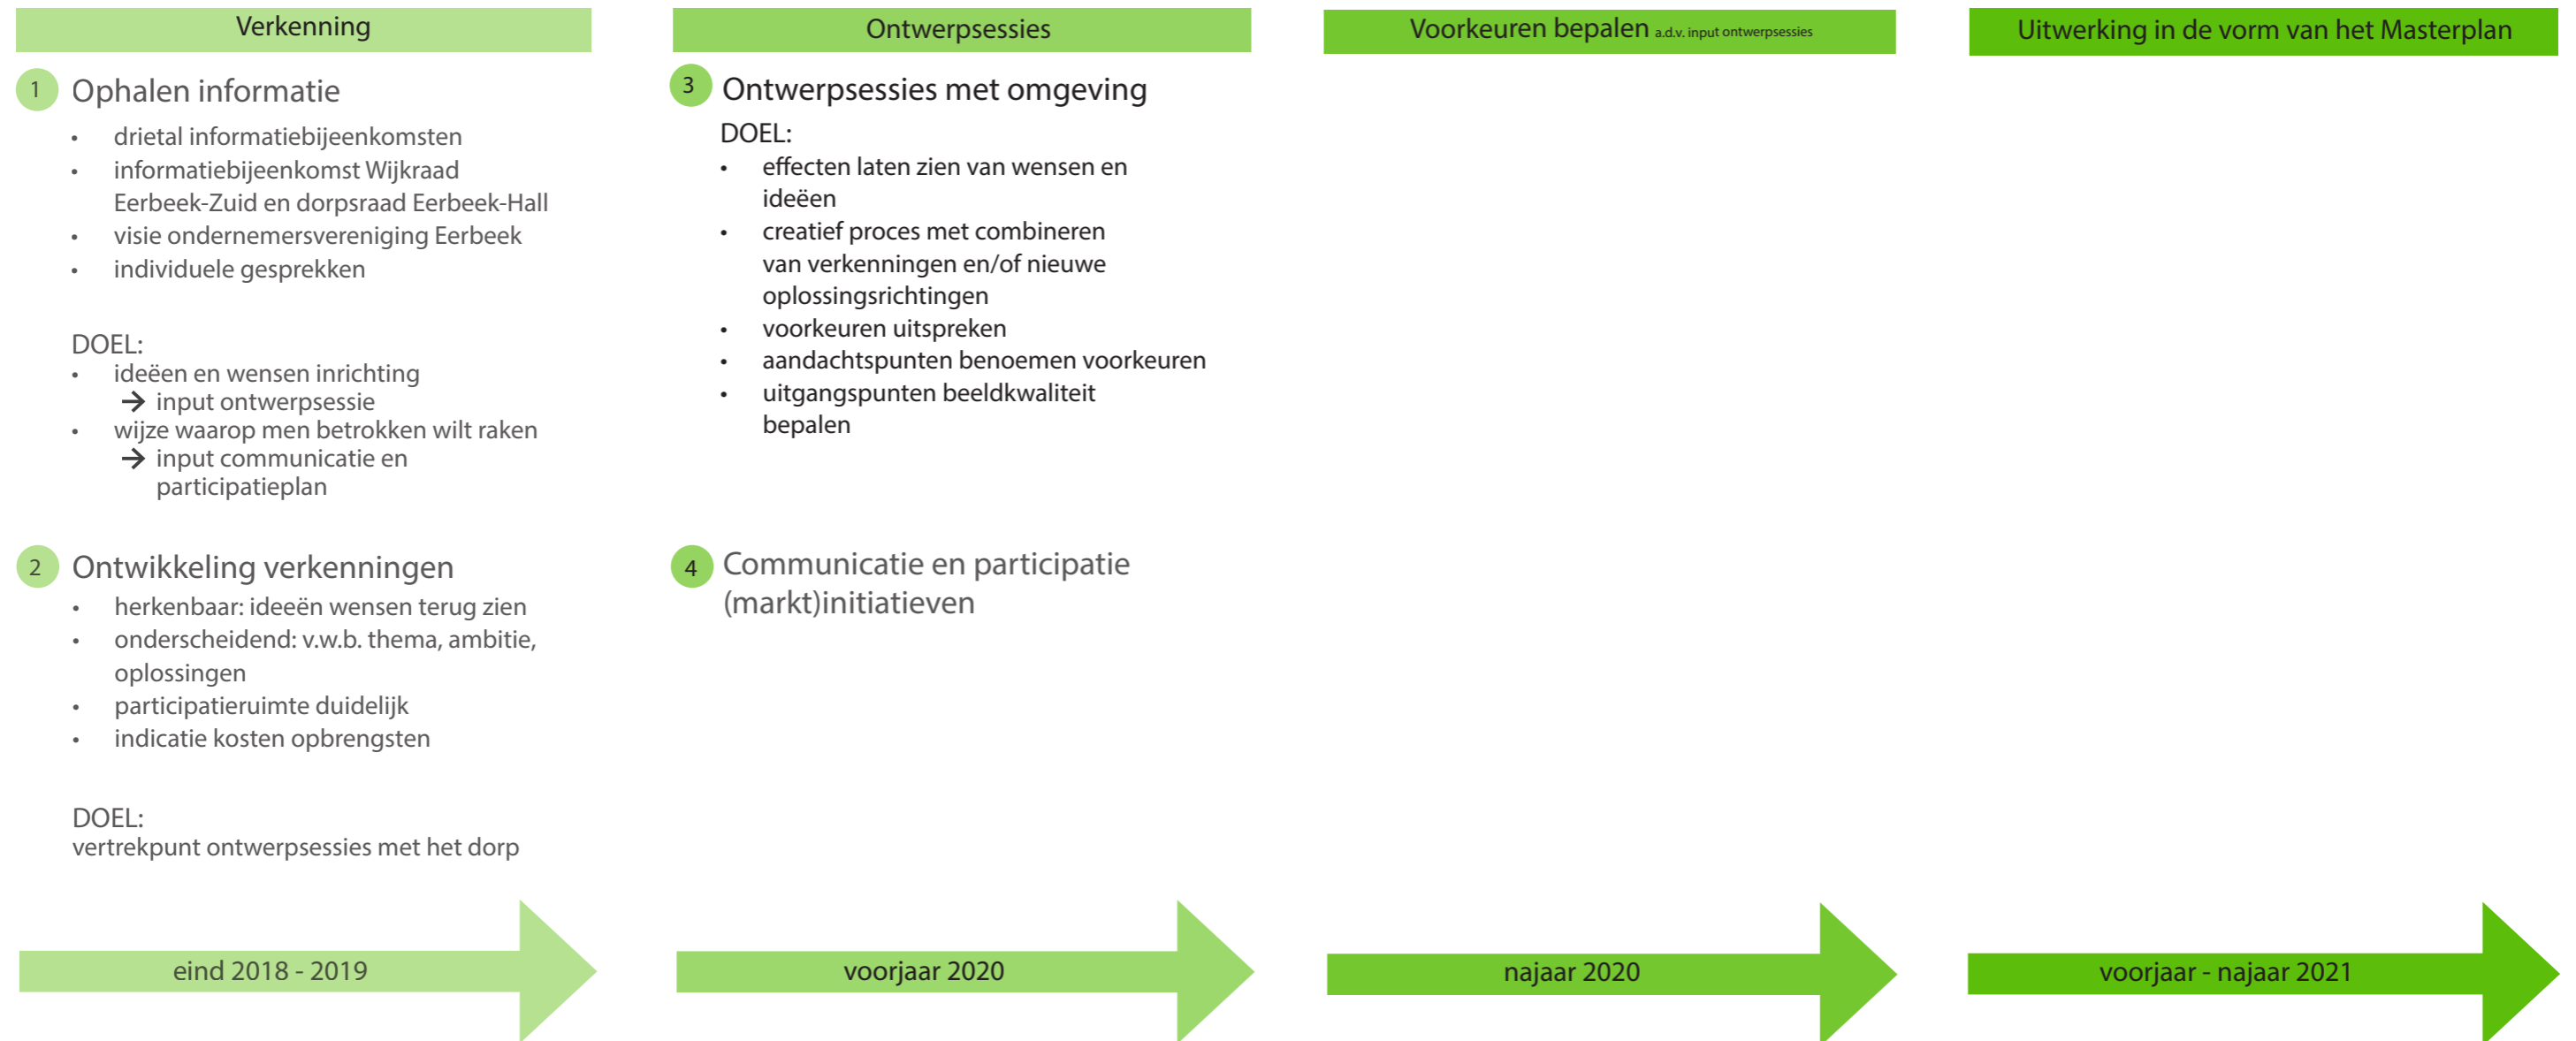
Verkenning

1 Ophalen informatie

- drietal informatiebijeenkomsten
- informatiebijeenkomst Wijkraad Eerbeek-Zuid en dorpsraad Eerbeek-Hall
- visie ondernemersvereniging Eerbeek
- individuele gesprekken

DOEL:
- ideëen en wensen inrichting → input ontwerpsessie
- wijze waarop men betrokken wilt raken → input communicatie en participatieplan

2 Ontwikkeling verkenningen

- herkenbaar: ideeën wensen terug zien
- onderscheidend: v.w.b. thema, ambitie, oplossingen
- participatieruimte duidelijk
- indicatie kosten opbrengsten

DOEL:
vertrekpunt ontwerpsessies met het dorp

eind 2018 - 2019

Ontwerpsessies

3 Ontwerpsessies met omgeving

DOEL:
- effecten laten zien van wensen en ideëen
- creatief proces met combineren van verkenningen en/of nieuwe oplossingsrichtingen
- voorkeuren uitspreken
- aandachtspunten benoemen voorkeuren
- uitgangspunten beeldkwaliteit bepalen

4 Communicatie en participatie (markt)initiatieven

voorjaar 2020

Voorkeuren bepalen a.d.v. input ontwerpsessies

najaar 2020

Uitwerking in de vorm van het Masterplan

voorjaar - najaar 2021